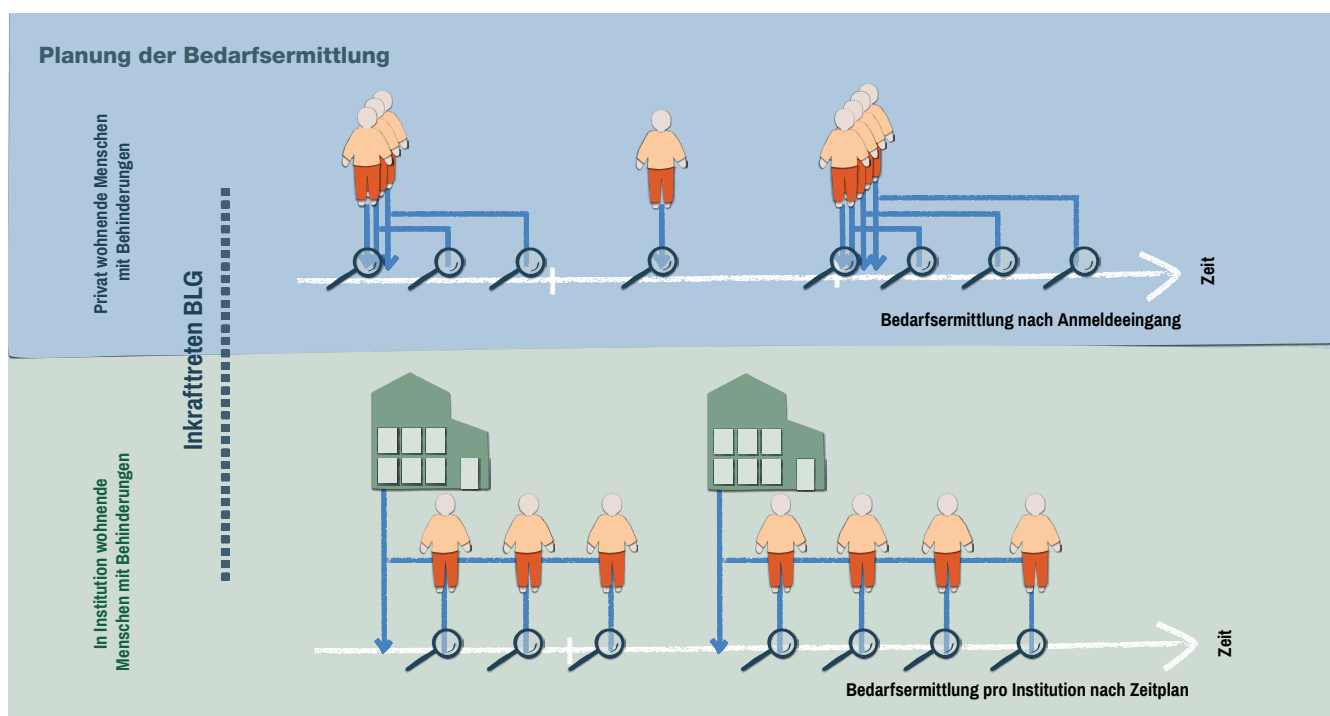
Planung der Bedarfsermittlung

Privat wohnende Menschen mit Behinderungen

Inkrafttreten BLG

Zeit

Bedarfsermittlung nach Anmeldeeingang

In Institution wohnende Menschen mit Behinderungen

Zeit

Bedarfsermittlung pro Institution nach Zeitplan